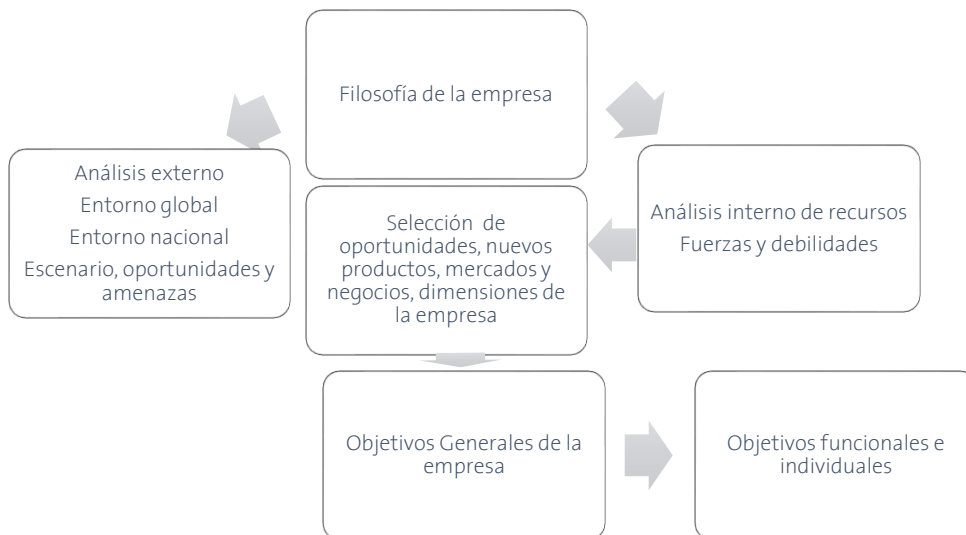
Filosofía de la empresa

Análisis externo
Entorno global
Entorno nacional
Escenario, oportunidades y amenazas

Selección de oportunidades, nuevos productos, mercados y negocios, dimensiones de la empresa

Análisis interno de recursos
Fuerzas y debilidades

Objetivos Generales de la empresa

Objetivos funcionales e individuales